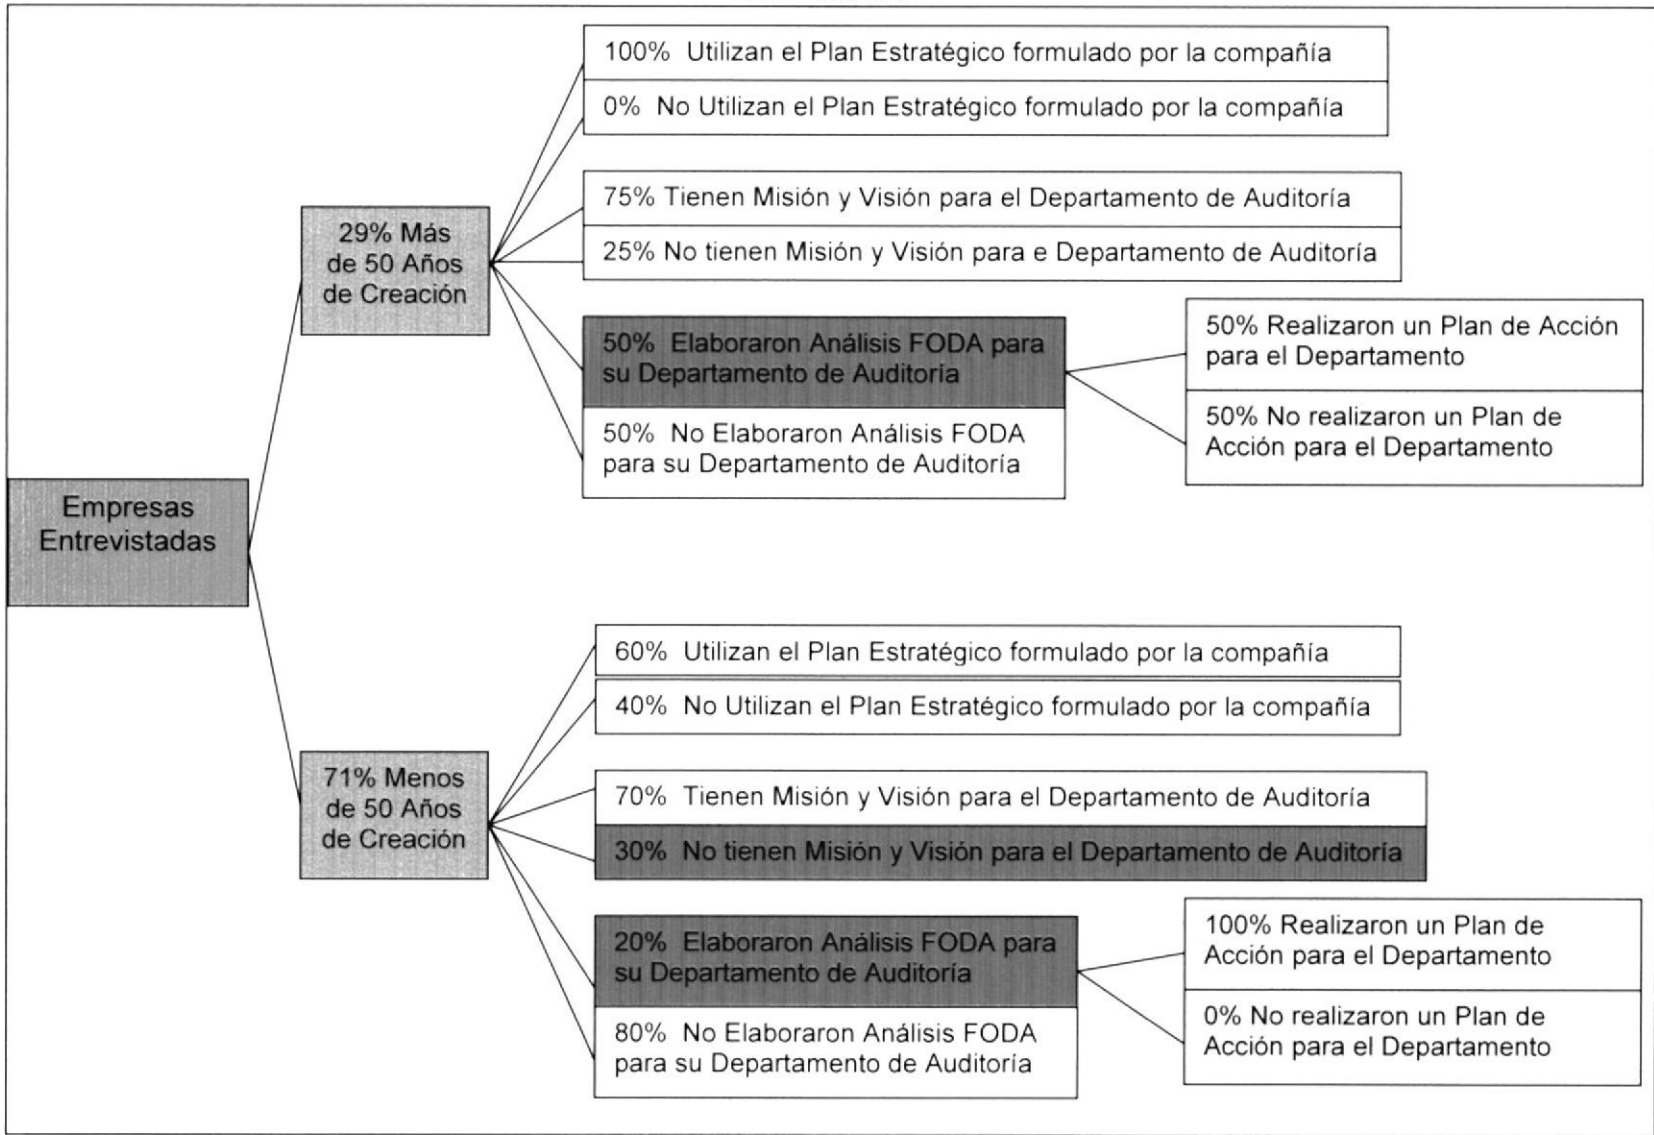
Empresas Entrevistadas

29% Más de 50 Años de Creación

100% Utilizan el Plan Estratégico formulado por la compañía

0% No Utilizan el Plan Estratégico formulado por la compañía

75% Tienen Misión y Visión para el Departamento de Auditoría

25% No tienen Misión y Visión para e Departamento de Auditoría

50% Elaboraron Análisis FODA para su Departamento de Auditoria

50% No Elaboraron Análisis FODA para su Departamento de Auditoría

50% Realizaron un Plan de Acción para el Departamento

50% No realizaron un Plan de Acción para el Departamento

71% Menos de 50 Años de Creación

60% Utilizan el Plan Estratégico formulado por la compañía

40% No Utilizan el Plan Estratégico formulado por la compañía

70% Tienen Misión y Visión para el Departamento de Auditoría

30% No tienen Misión y Visión para el Departamento de Auditoría

20% Elaboraron Análisis FODA para su Departamento de Auditoría

80% No Elaboraron Análisis FODA para su Departamento de Auditoría

100% Realizaron un Plan de Acción para el Departamento

0% No realizaron un Plan de Acción para el Departamento